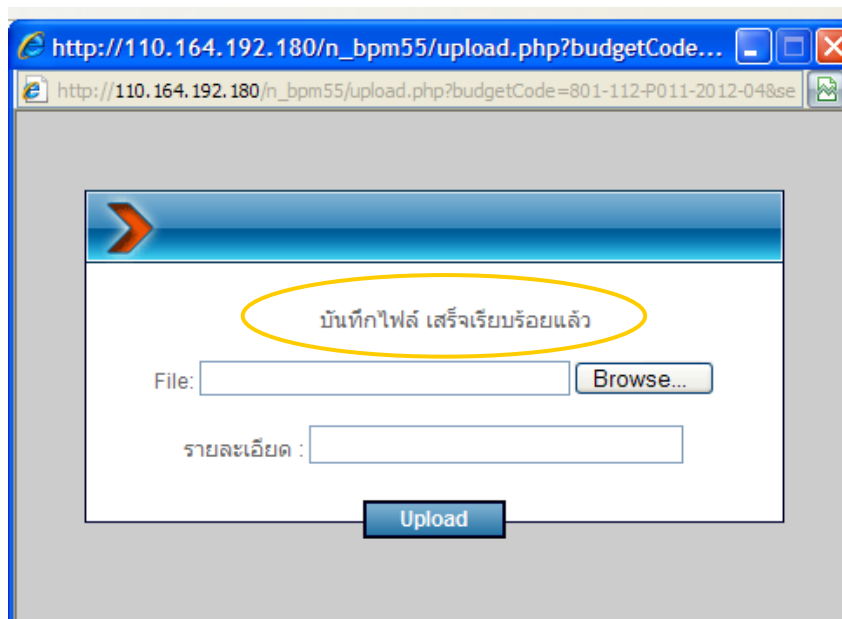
http://110.164.192.180/n_bpm55/upload.php?budgetCode...

http://110.164.192.180/n_bpm55/upload.php?budgetCode=801-112-P011-2012-04&se

บันทึกไฟล์ เสร็จเรียบร้อยแล้ว

File: Browse...

รายละเอียด :

Upload